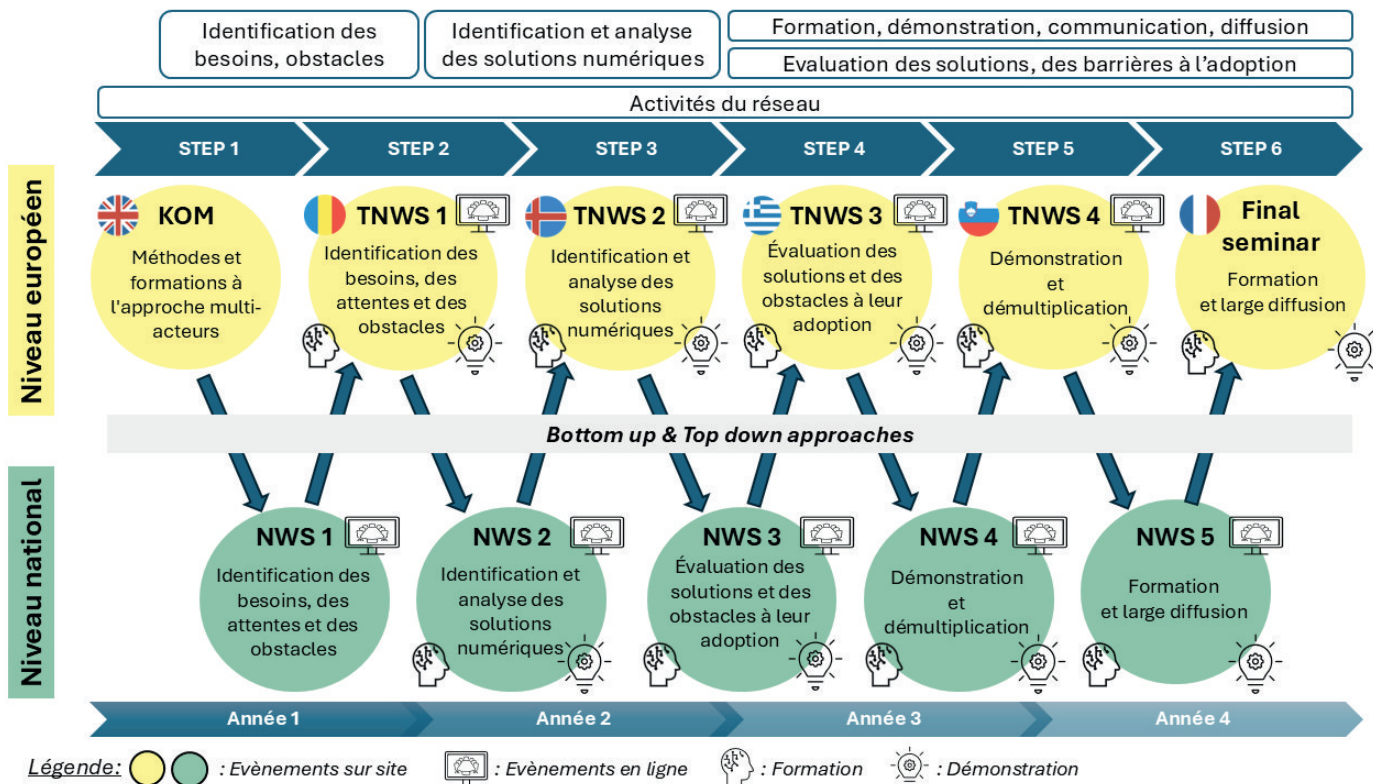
Identification des besoins, obstacles

Identification et analyse des solutions numériques

Formation, démonstration, communication, diffusion

Evaluation des solutions, des barrières à l'adoption

Activités du réseau

STEP 1

STEP 2

STEP 3

STEP 4

STEP 5

STEP 6

Niveau européen

KOM

Méthodes et formations à l'approche multi-acteurs

TNWS 1

Identification des besoins, des attentes et des obstacles

TNWS 2

Identification et analyse des solutions numériques

TNWS 3

Évaluation des solutions et des obstacles à leur adoption

TNWS 4

Démonstration et démultiplication

Final seminar

Formation et large diffusion

Bottom up & Top down approaches

Niveau national

NWS 1

Identification des besoins, des attentes et des obstacles

NWS 2

Identification et analyse des solutions numériques

NWS 3

Évaluation des solutions et des obstacles à leur adoption

NWS 4

Démonstration et démultiplication

NWS 5

Formation et large diffusion

Année 1

Année 2

Année 3

Année 4

Légende: : Evènements sur site : Evènements en ligne : Formation : Démonstration